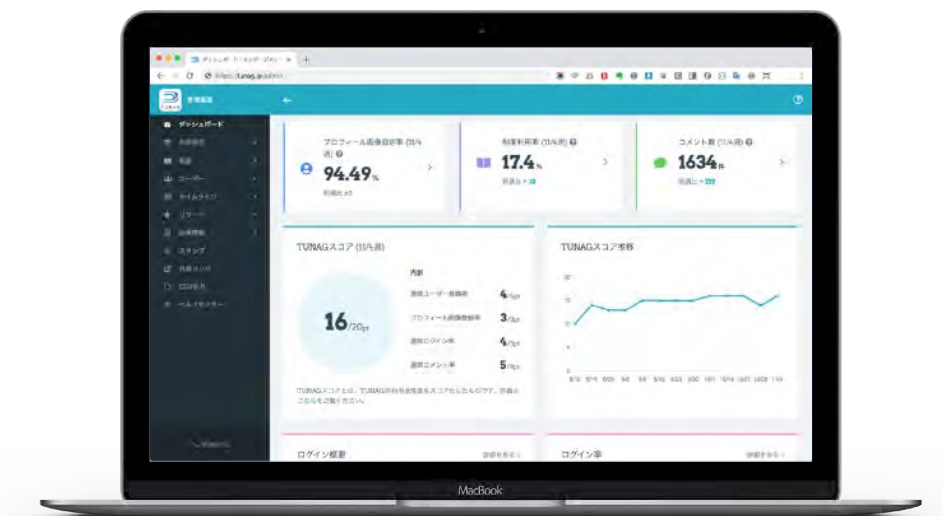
管理画面

ダッシュボード

ステップ

CSV出力

プロフィール画像設定率 (11/4週)

94.49%

制度利用率 (11/4週)

17.4%

コメント数 (11/4週)

1634件

TUNAGスコア (11/4週)

16/20pt

内訳

登録ユーザー数推移 4/5pt

プロフィール画像登録率 3/5pt

週間ログイン率 4/5pt

週間コメント率 5/5pt

TUNAGスコア推移

ログイン履歴

ログイン率

MacBook